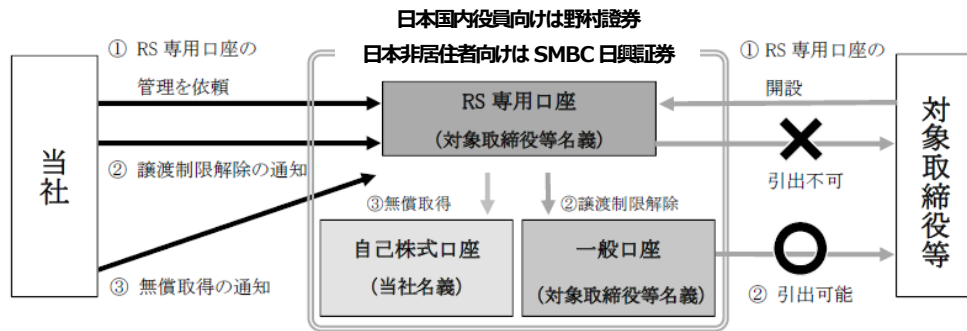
日本国内役員向けは野村證券

日本非居住者向けは SMBC 日興証券

当社

① RS 専用口座の管理を依頼

② 譲渡制限解除の通知

③ 無償取得の通知

RS 専用口座
（対象取締役等名義）

③無償取得

②譲渡制限解除

自己株式口座
（当社名義）

一般口座
（対象取締役等名義）

① RS 専用口座の開設

×

引出不可

○

② 引出可能

対象取締役等